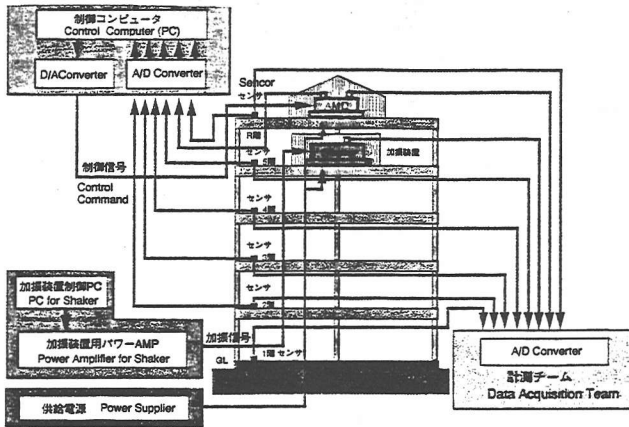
制御コンピュータ
Control Computer (PC)

D/AConverter

A/D Converter

Sencor
センサ

AMP

R階
センサ

加振装置

制御信号
Control
Command

センサ

センサ

センサ

センサ

加振装置制御PC
PC for Shaker

加振装置用パワーAMP
Power Amplifier for Shaker

加振信号

GL

1階 センサ

A/D Converter

計測チーム
Data Acquisition Team

供給電源 Power Supplier